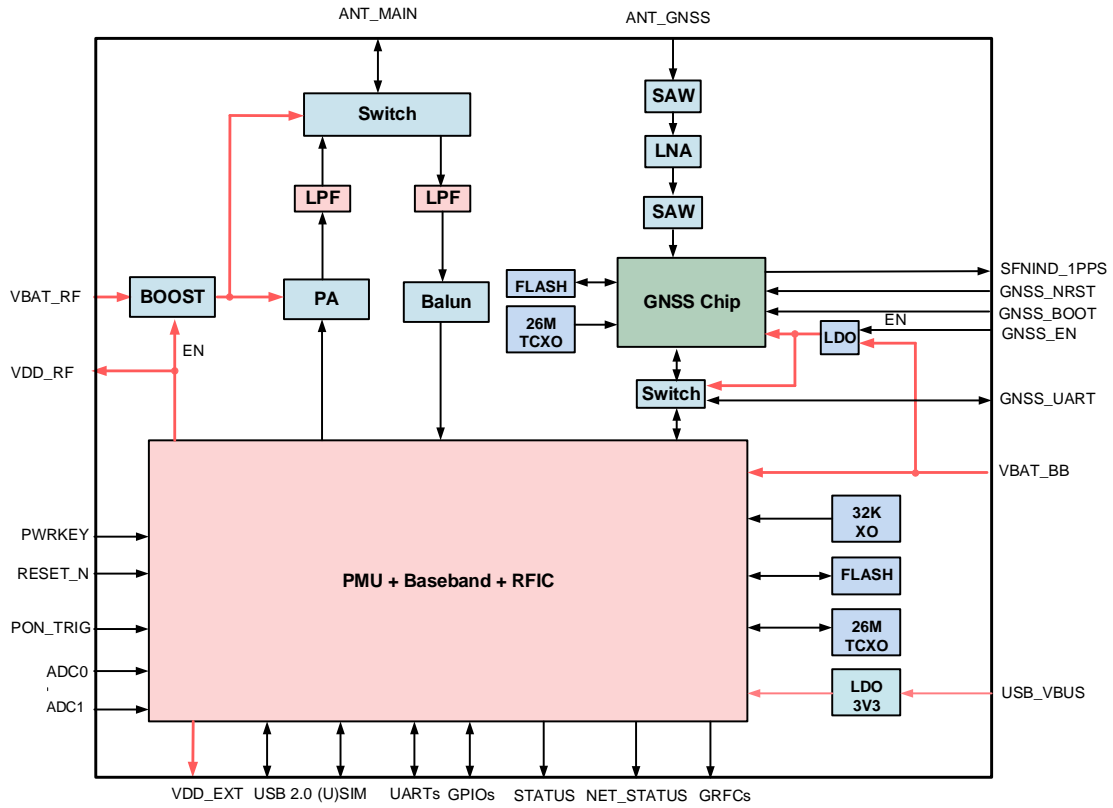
ANT_MAIN

ANT_GNSS

Switch

SAW

LNA

SAW

LPF

LPF

FLASH

GNSS Chip

SFNIND_1PPS

GNSS_NRST

GNSS_BOOT

GNSS_EN

EN

LDO

26M
TCXO

VBAT_RF

BOOST

PA

Balun

EN

VDD_RF

Switch

GNSS_UART

VBAT_BB

32K
XO

PWRKEY

RESET_N

PMU + Baseband + RFIC

FLASH

PON_TRIG

26M
TCXO

ADC0

ADC1

LDO
3V3

USB_VBUS

VDD_EXT USB 2.0 (U)SIM UARTs GPIOs STATUS NET_STATUS GRFCs